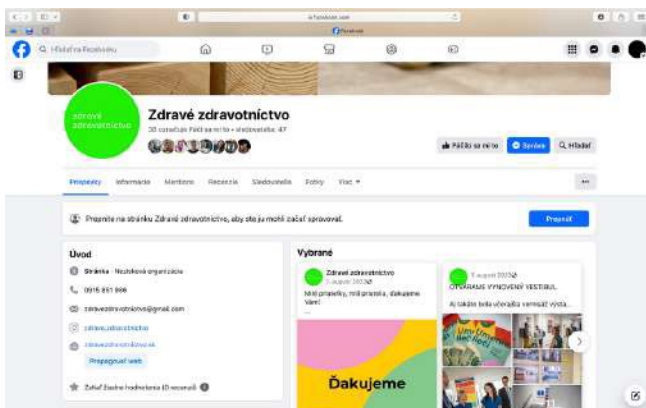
Hľadať na Facebooku

zdravé zdravotníctvo

Zdravé zdravotníctvo

38 označení Páči sa mi to • sledovatelia: 47

Páči sa mi to

Správa

Hľadať

Príspevky Informácie Merkuro Recenzie Sledovatelia Fotky Viac

Prepnite na stránku Zdravé zdravotníctvo, aby ste ju mohli začať spravovať.

Prepnúť

Úvod

Stránka · Neziskové organizácie

0915 851 866

zdravezdravotnictvo@gmail.com

zdrave_zdravotnictvo

zdravezdravotnictvo.sk

Propagovať web

Zatiaľ žiadne hodnotenie (0 recenzií)

Vybrané

Zdravé zdravotníctvo

2. augusta 2023

Milí priatelia, milí prísatia, ďakujeme Vám!

Ďakujeme

1. augusta 2023

OTVÁRAME VYNOVENÝ VESTIBUL

Aj takáto bola včerajšia vernisáž výsta...